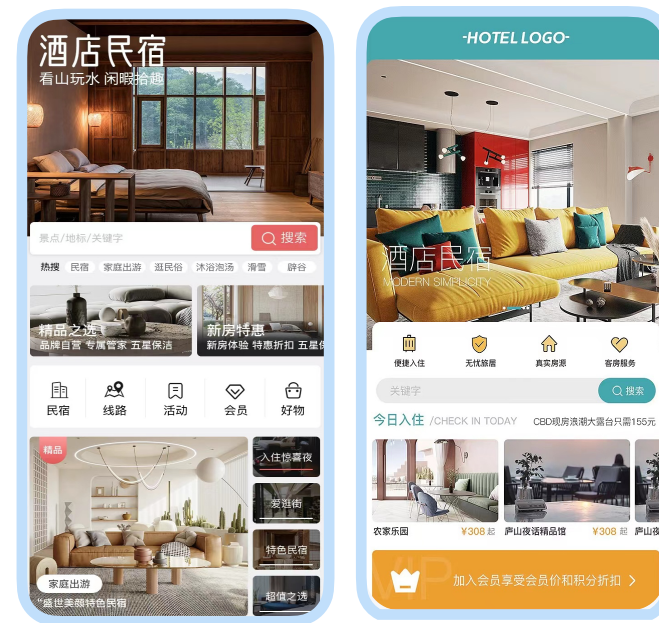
酒店民宿
看山玩水 闲暇拾趣

景点/地标/关键字
搜索

热搜 民宿 家庭出游 逛民俗 沐浴泡汤 滑雪 辟谷

精品之选
品牌自营 专属管家 五星保洁

新房特惠
新房体验 特惠折扣 五星保

民宿 线路 活动 会员 好物

精品
家庭出游
"盛世美颜特色民宿

入住惊喜夜
爱逛街
特色民宿
超值之选

-HOTEL LOGO-

酒店民宿
MODERN SIMPLICITY

便捷入住 无忧旅居 真实房源 客房服务

关键字
搜索

今日入住 /CHECK IN TODAY CBD观房浪潮大露台只需155元

农家乐园 ¥308起
庐山夜话精品馆 ¥308起
庐山夜

加入会员享受会员价和积分折扣 >